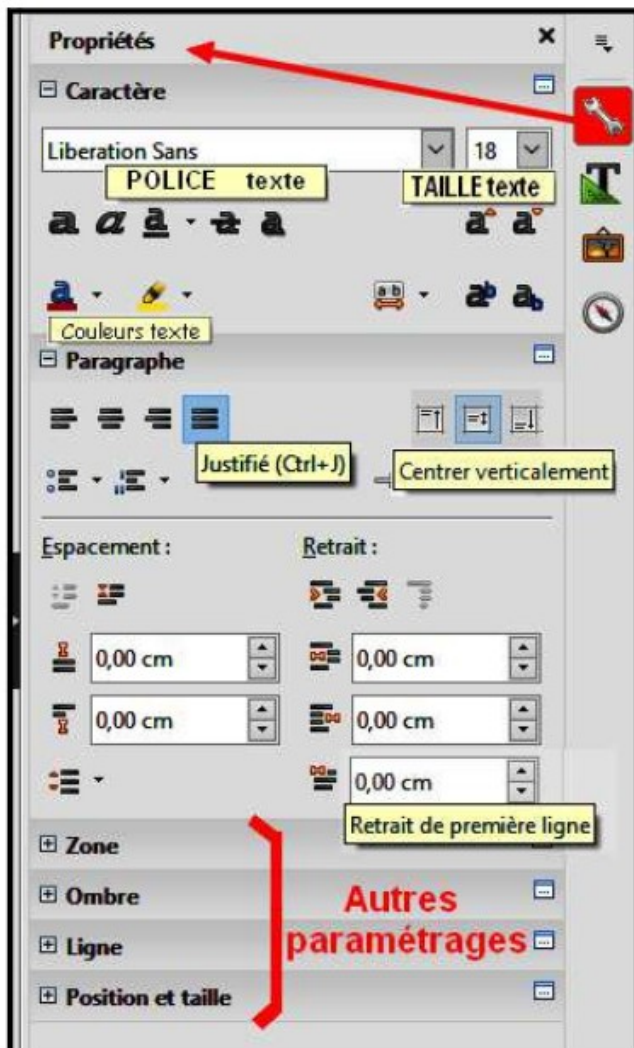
Propriétés

⊟ Caractère

Liberation Sans

18

POLICE texte

TAILLE texte

Couleurs texte

⊟ Paragraphe

Justifié (Ctrl+J)

Centrer verticalement

Espacement :

Retrait :

0,00 cm

0,00 cm

0,00 cm

0,00 cm

0,00 cm

Retrait de première ligne

⊞ Zone

⊞ Ombre

⊞ Ligne

⊞ Position et taille

Autres paramétrages